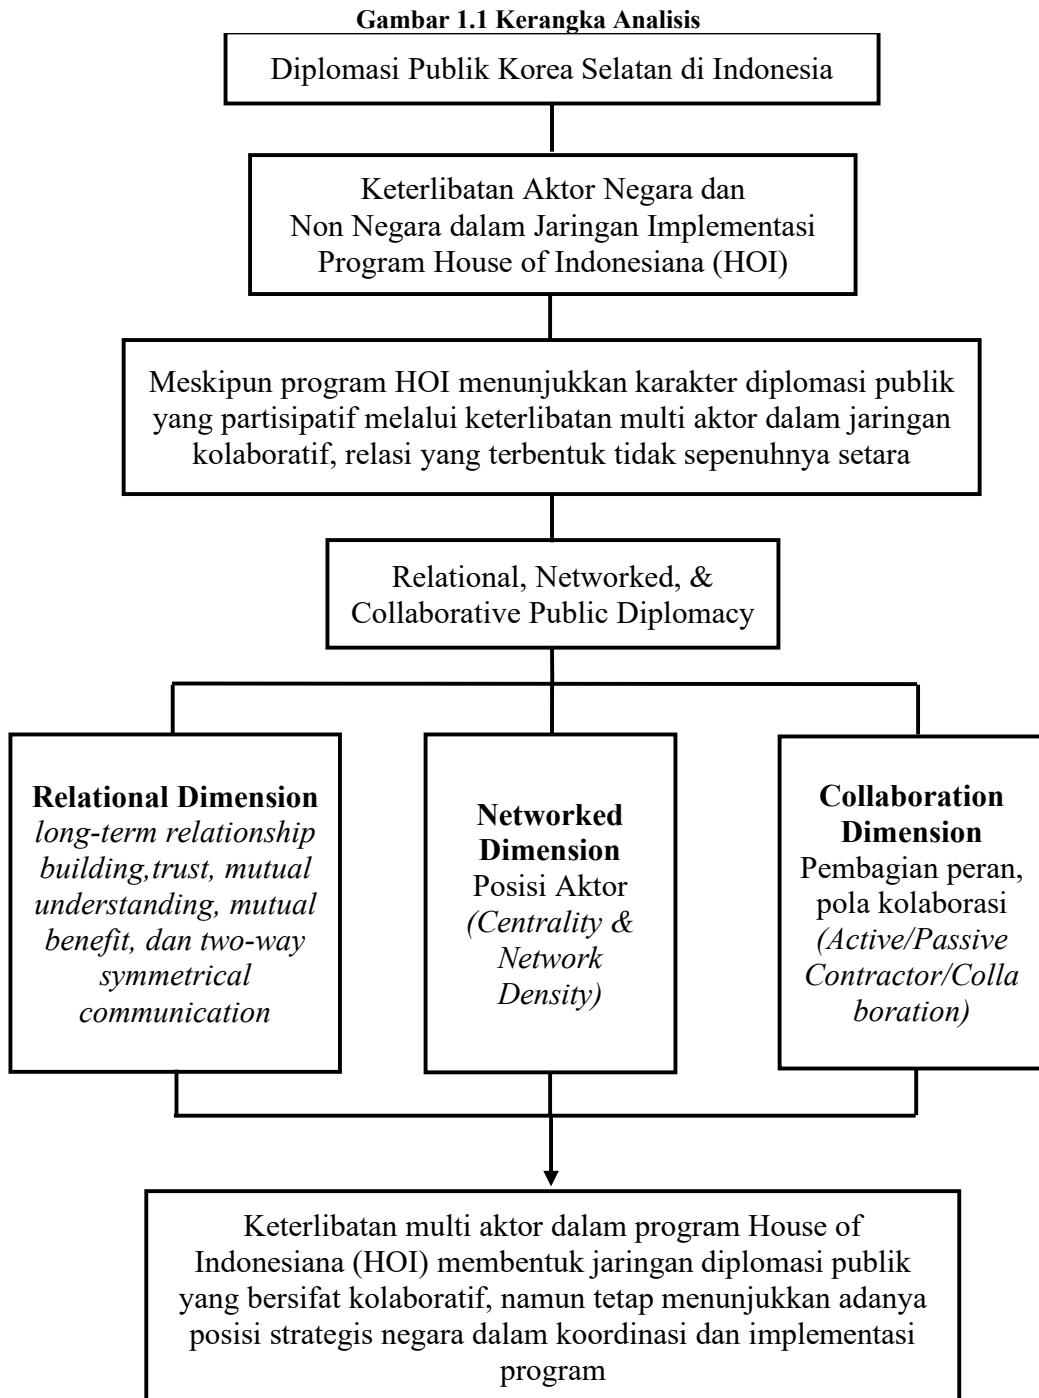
Gambar 1.1 Kerangka Analisis

Diplomasi Publik Korea Selatan di Indonesia

Keterlibatan Aktor Negara dan Non Negara dalam Jaringan Implementasi Program House of Indonesiana (HOI)

Meskipun program HOI menunjukkan karakter diplomasi publik yang partisipatif melalui keterlibatan multi aktor dalam jaringan kolaboratif, relasi yang terbentuk tidak sepenuhnya setara

Relational, Networked, & Collaborative Public Diplomacy

Relational Dimension
long-term relationship building,trust, mutual understanding, mutual benefit, dan two-way symmetrical communication

Networked Dimension
Posisi Aktor
(Centrality & Network Density)

Collaboration Dimension
Pembagian peran, pola kolaborasi
(Active/Passive Contractor/Collaboration)

Keterlibatan multi aktor dalam program House of Indonesiana (HOI) membentuk jaringan diplomasi publik yang bersifat kolaboratif, namun tetap menunjukkan adanya posisi strategis negara dalam koordinasi dan implementasi program